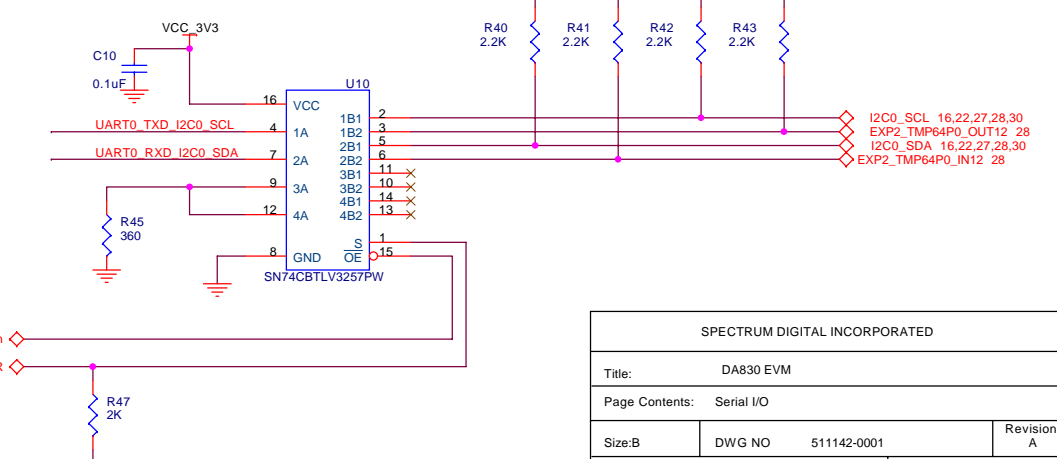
VCC_3V3

C10
0.1uF

R40
2.2K

R41
2.2K

R42
2.2K

R43
2.2K

U10

16 VCC
UART0_TXD_I2C0_SCL 4 1A
UART0_RXD_I2C0_SDA 7 2A
9 3A
12 4A
8 GND

1B1 2
1B2 3
2B1 5
2B2 6
3B1 11
3B2 10
4B1 14
4B2 13
S 1
$\overline{OE}$ 15

SN74CBTLV3257PW

R45
360

I2C0_SCL 16,22,27,28,30
EXP2_TMP64P0_OUT12 28
I2C0_SDA 16,22,27,28,30
EXP2_TMP64P0_IN12 28

R47
2K

SPECTRUM DIGITAL INCORPORATED

| Title: | DA830 EVM | |
|---|---|---|
| Page Contents: | Serial I/O | |
| Size:B | DWG NO 511142-0001 | Revision A |